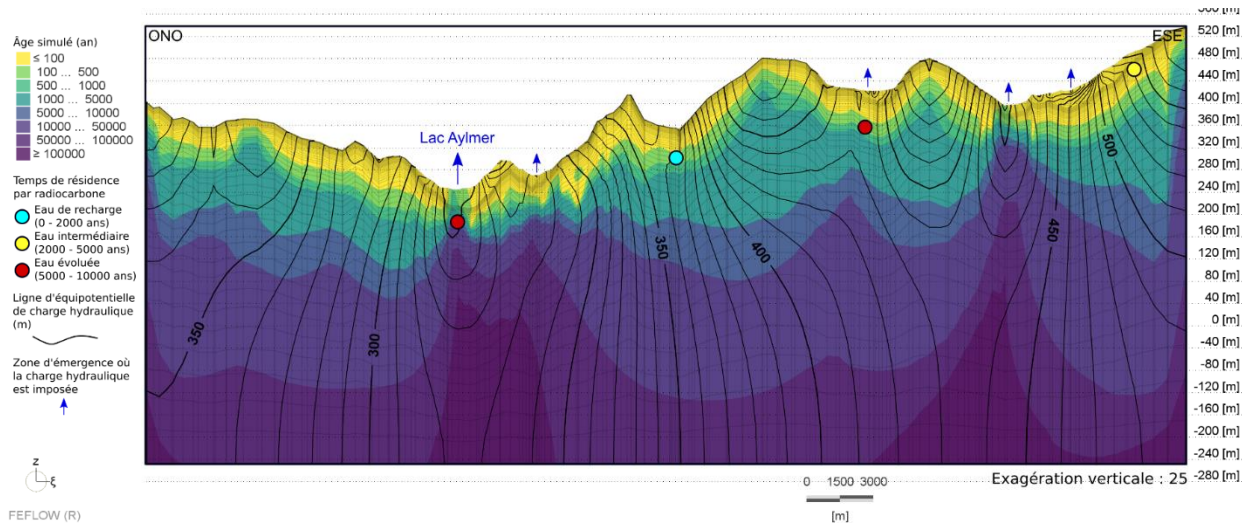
Âge simulé (an)
≤ 100
100 ... 500
500 ... 1000
1000 ... 5000
5000 ... 10000
10000 ... 50000
50000 ... 100000
≥ 100000

Temps de résidence par radiocarbone
Eau de recharge (0 - 2000 ans)
Eau intermédiaire (2000 - 5000 ans)
Eau évoluée (5000 - 10000 ans)

Ligne d'équipotentielle de charge hydraulique (m)

Zone d'émergence où la charge hydraulique est imposée

ONO
ESE
Lac Aylmer
350
300
350
400
450
500

560 [m]
520 [m]
480 [m]
440 [m]
400 [m]
360 [m]
320 [m]
280 [m]
240 [m]
200 [m]
160 [m]
120 [m]
80 [m]
40 [m]
0 [m]
-40 [m]
-80 [m]
-120 [m]
-160 [m]
-200 [m]
-240 [m]
-280 [m]

Exagération verticale : 25
0 1500 3000
[m]
z
ξ
FEFLOW (R)